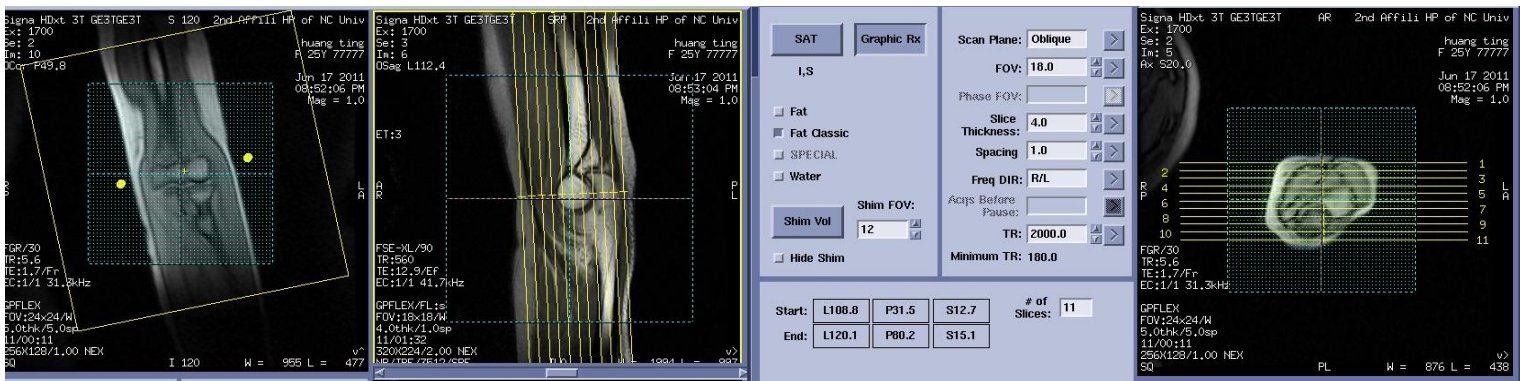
Signa HDxt 3T GE3TGE3T S 120 2nd Affili HP of NC Univ
Ex: 1700
Se: 2
Im: 10
OCo F49.8
huang ting
F 25Y 77777
Jun 17 2011
08:52:06 PM
Mag = 1.0
R
L
A
FGR/30
TR:5.6
TE:1.7/Fr
EC:1/1 31.3kHz
GPFLEX
FOV:24x24/W
5.0thk/5.0sp
11/00:11
256X128/1.00 NEX
SQ
I 120
W = 955 L = 477

Signa HDxt 3T GE3TGE3T SRP 2nd Affili HP of NC Univ
Ex: 1700
Se: 3
Im: 6
OSag L112.4
huang ting
F 25Y 77777
Jun 17 2011
08:53:04 PM
Mag = 1.0
ET:3
A
R
P
L
FSE-XL/90
TR:560
TE:12.9/Ef
EC:1/1 41.7kHz
GPFLEX/FL:s
FOV:18x18/W
4.0thk/1.0sp
11/01:32
320X224/2.00 NEX
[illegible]
W = 1994 L = 997

SAT
Graphic Rx
I,S
Fat
Fat Classic
SPECIAL
Water
Shim Vol
Shim FOV:
12
Hide Shim

Scan Plane: Oblique
FOV: 18.0
Phase FOV:
Slice Thickness: 4.0
Spacing 1.0
Freq DIR: R/L
Acqs Before Pause:
TR: 2000.0
Minimum TR: 180.0

| Start: | L108.8 | P31.5 | S12.7 |
|---|---|---|---|
| End: | L120.1 | P80.2 | S15.1 |

# of Slices: 11

Signa HDxt 3T GE3TGE3T AR 2nd Affili HP of NC Univ
Ex: 1700
Se: 2
Im: 5
Ax S20.0
huang ting
F 25Y 77777
Jun 17 2011
08:52:06 PM
Mag = 1.0
R
P
L
A
1
2
3
4
5
6
7
8
9
10
11
FGR/30
TR:5.6
TE:1.7/Fr
EC:1/1 31.3kHz
GPFLEX
FOV:24x24/W
5.0thk/5.0sp
11/00:11
256X128/1.00 NEX
SQ
PL
W = 876 L = 438